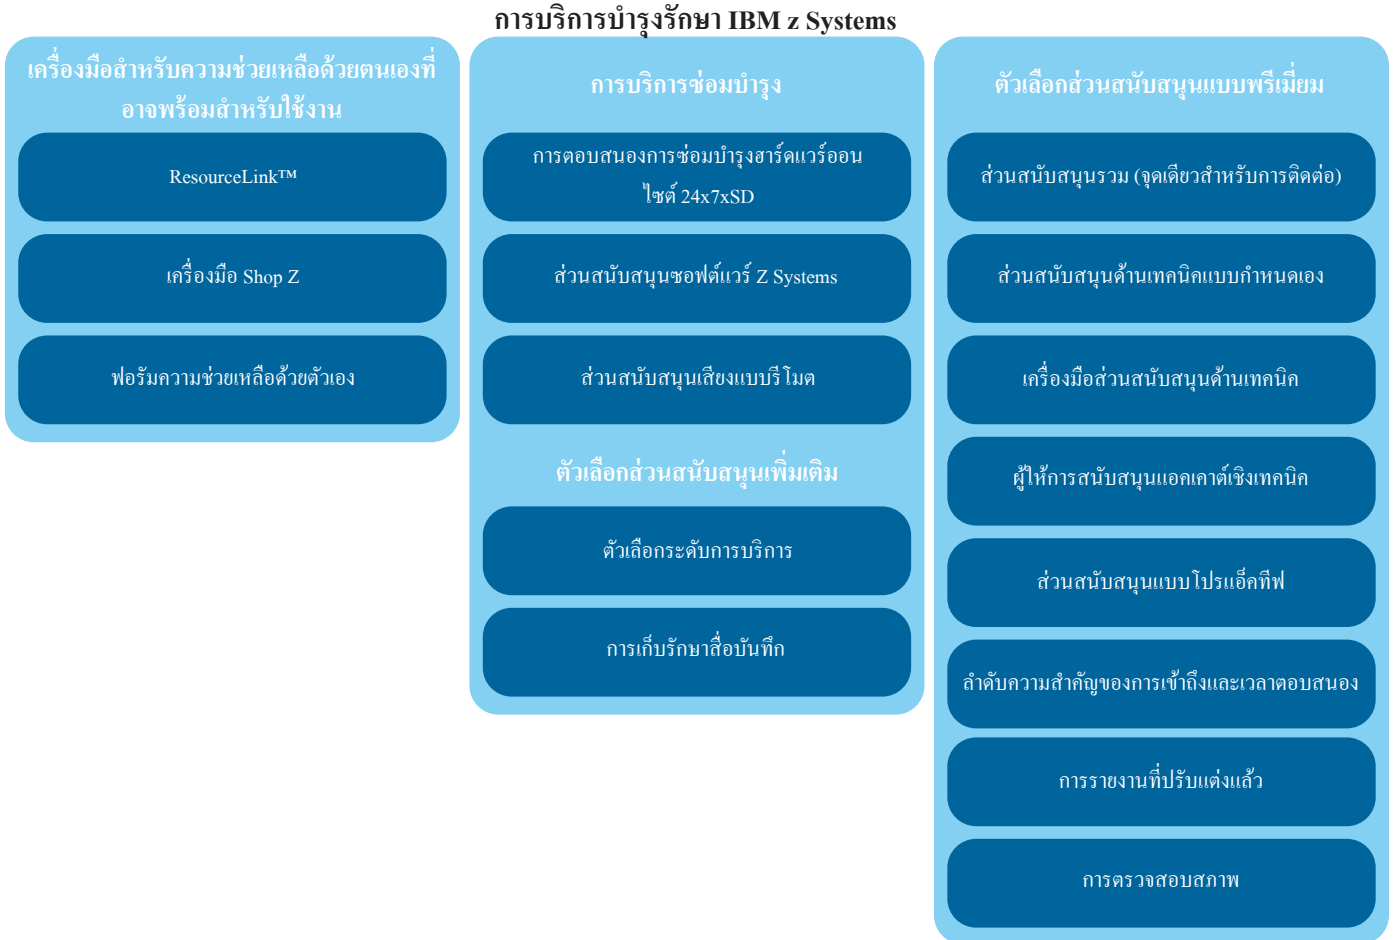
การบริการบำรุงรักษา IBM z Systems

เครื่องมือสำหรับความช่วยเหลือด้วยตนเองที่อาจพร้อมสำหรับใช้งาน

ResourceLink™

เครื่องมือ Shop Z

ฟอรัมความช่วยเหลือด้วยตัวเอง

การบริการซ่อมบำรุง

การตอบสนองการซ่อมบำรุงฮาร์ดแวร์ออนไซต์ 24x7xSD

ส่วนสนับสนุนซอฟต์แวร์ Z Systems

ส่วนสนับสนุนเสียงแบบรีโมต

ตัวเลือกส่วนสนับสนุนเพิ่มเติม

ตัวเลือกระดับการบริการ

การเก็บรักษาสื่อบันทึก

ตัวเลือกส่วนสนับสนุนแบบพรีเมี่ยม

ส่วนสนับสนุนรวม (จุดเดียวสำหรับการติดต่อ)

ส่วนสนับสนุนด้านเทคนิคแบบกำหนดเอง

เครื่องมือส่วนสนับสนุนด้านเทคนิค

ผู้ให้การสนับสนุนแอคเคาต์เชิงเทคนิค

ส่วนสนับสนุนแบบโปรแอ็คทีฟ

ลำดับความสำคัญของการเข้าถึงและเวลาตอบสนอง

การรายงานที่ปรับแต่งแล้ว

การตรวจสอบสภาพ